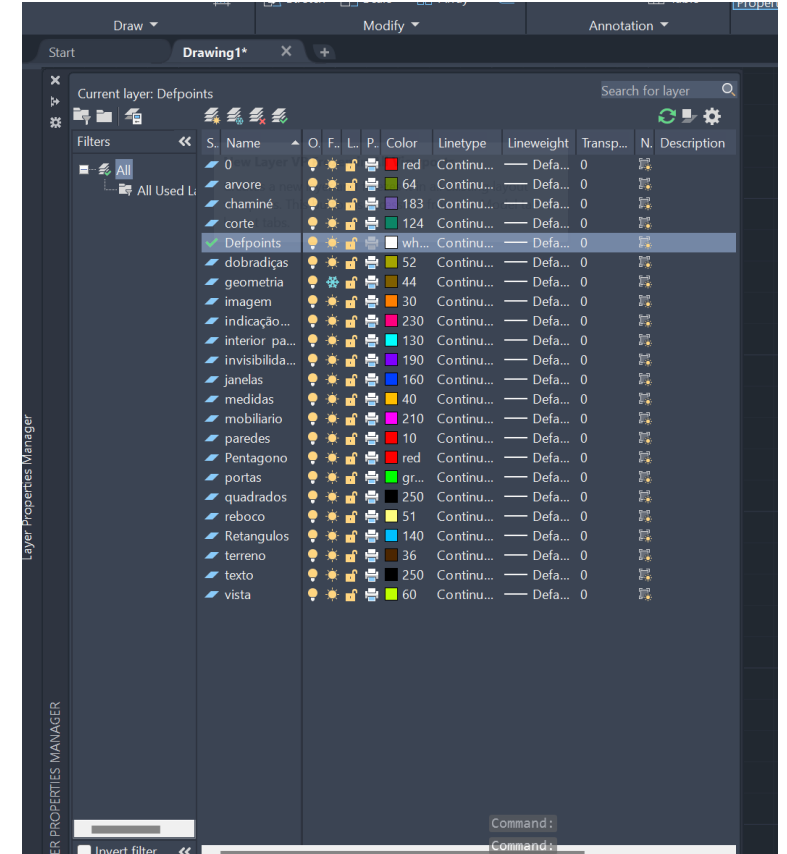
Draw ▾ Modify ▾ Annotation ▾

Start Drawing1* ✕ +

LAYER PROPERTIES MANAGER

Layer Properties Manager

Current layer: Defpoints

Search for layer

Filters

All

All Used La

| S.. | Name | O.. | F.. | L.. | P.. | Color | Linetype | Lineweight | Transp... | N.. | Description |
|---|---|---|---|---|---|---|---|---|---|---|---|
| | 0 | | | | | red | Continu... | Defa... | 0 | | |
| | arvore | | | | | 64 | Continu... | Defa... | 0 | | |
| | chaminé | | | | | 183 | Continu... | Defa... | 0 | | |
| | corte | | | | | 124 | Continu... | Defa... | 0 | | |
| ✓ | Defpoints | | | | | wh... | Continu... | Defa... | 0 | | |
| | dobradiças | | | | | 52 | Continu... | Defa... | 0 | | |
| | geometria | | | | | 44 | Continu... | Defa... | 0 | | |
| | imagem | | | | | 30 | Continu... | Defa... | 0 | | |
| | indicação... | | | | | 230 | Continu... | Defa... | 0 | | |
| | interior pa... | | | | | 130 | Continu... | Defa... | 0 | | |
| | invisibilida... | | | | | 190 | Continu... | Defa... | 0 | | |
| | janelas | | | | | 160 | Continu... | Defa... | 0 | | |
| | medidas | | | | | 40 | Continu... | Defa... | 0 | | |
| | mobiliario | | | | | 210 | Continu... | Defa... | 0 | | |
| | paredes | | | | | 10 | Continu... | Defa... | 0 | | |
| | Pentagono | | | | | red | Continu... | Defa... | 0 | | |
| | portas | | | | | gr... | Continu... | Defa... | 0 | | |
| | quadrados | | | | | 250 | Continu... | Defa... | 0 | | |
| | reboco | | | | | 51 | Continu... | Defa... | 0 | | |
| | Retangulos | | | | | 140 | Continu... | Defa... | 0 | | |
| | terreno | | | | | 36 | Continu... | Defa... | 0 | | |
| | texto | | | | | 250 | Continu... | Defa... | 0 | | |
| | vista | | | | | 60 | Continu... | Defa... | 0 | | |

Invert filter

Command:
Command: